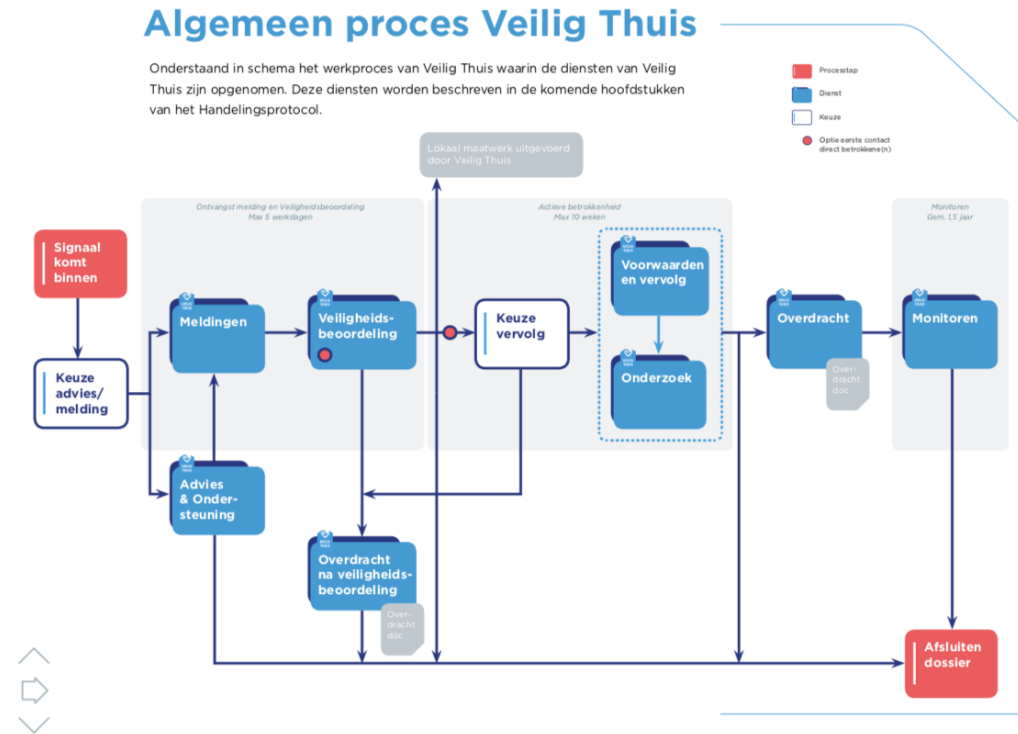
Algemeen proces Veilig Thuis

Onderstaand in schema het werkproces van Veilig Thuis waarin de diensten van Veilig Thuis zijn opgenomen. Deze diensten worden beschreven in de komende hoofdstukken van het Handelingsprotocol.

Processtap
Dienst
Keuze
Optie eerste contact direct betrokkene(n)

Lokaal maatwerk uitgevoerd door Veilig Thuis

Ontvangst melding en Veiligheidsbeoordeling
Max 5 werkdagen

Actieve betrokkenheid
Max 10 weken

Monitoren
Gem. 1,5 jaar

Signaal komt binnen

Keuze advies/ melding

Meldingen

Veiligheidsbeoordeling

Keuze vervolg

Voorwaarden en vervolg

Onderzoek

Overdracht

Overdracht doc

Monitoren

Advies & Ondersteuning

Overdracht na veiligheidsbeoordeling

Overdracht doc

Afsluiten dossier